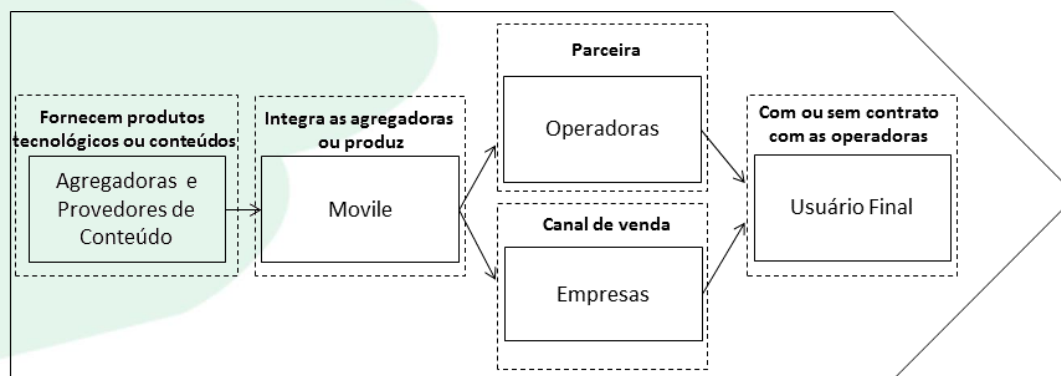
Fornecem produtos tecnológicos ou conteúdos

Agregadoras e Provedores de Conteúdo

Integra as agregadoras ou produz

Movile

Parceira

Operadoras

Canal de venda

Empresas

Com ou sem contrato com as operadoras

Usuário Final